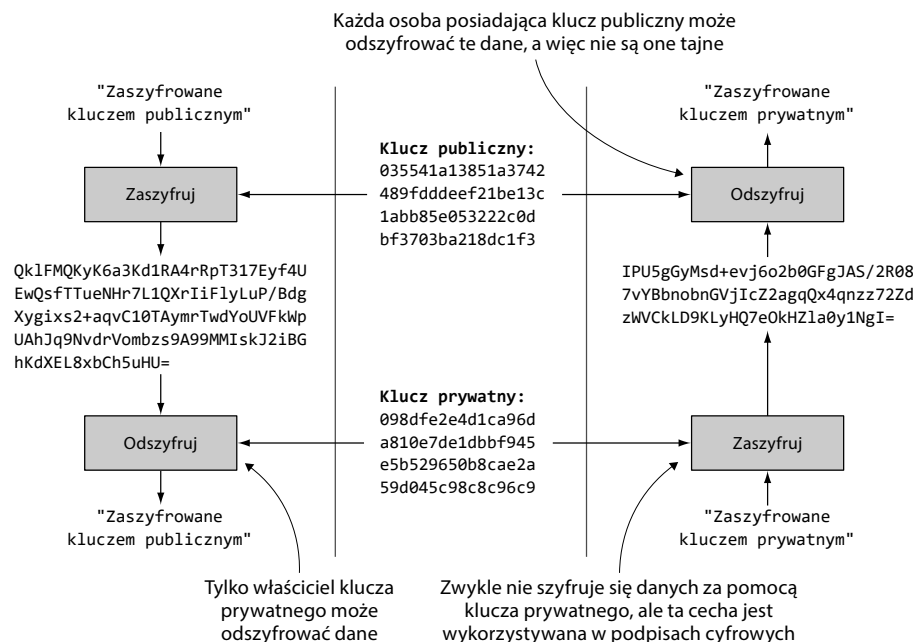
Każda osoba posiadająca klucz publiczny może odszyfrować te dane, a więc nie są one tajne

"Zaszyfrowane kluczem publicznym"

Zaszyfruj

QklFMQKyK6a3Kd1RA4rRpT317Eyf4U
EwQsfTTueNHr7L1QXrIiFlyLuP/Bdg
Xygixs2+aqvC10TAymrTwdYoUVFkWp
UAhJq9NvdrVombzs9A99MMIskJ2iBG
hKdXEL8xbCh5uHU=

Odszyfruj

"Zaszyfrowane kluczem publicznym"

Klucz publiczny:
035541a13851a3742
489fdddeef21be13c
1abb85e053222c0d
bf3703ba218dc1f3

Klucz prywatny:
098dfe2e4d1ca96d
a810e7de1dbbf945
e5b529650b8cae2a
59d045c98c8c96c9

"Zaszyfrowane kluczem prywatnym"

Odszyfruj

IPU5gGyMsd+evj6o2b0GFgJAS/2R08
7vYBbnobnGVjIcZ2agqQx4qnzz72Zd
zWVCkLD9KLyHQ7eOkHZla0y1NgI=

Zaszyfruj

"Zaszyfrowane kluczem prywatnym"

Tylko właściciel klucza prywatnego może odszyfrować dane

Zwykle nie szyfruje się danych za pomocą klucza prywatnego, ale ta cecha jest wykorzystywana w podpisach cyfrowych